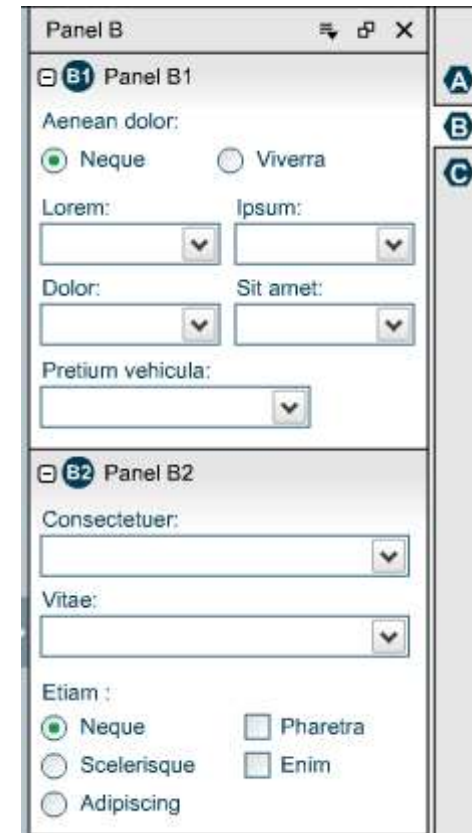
Panel B

B1 Panel B1

Aenean dolor:

Neque

Viverra

Lorem:

Ipsum:

Dolor:

Sit amet:

Pretium vehicula:

B2 Panel B2

Consectetuer:

Vitae:

Etiam :

Neque

Pharetra

Scelerisque

Enim

Adipiscing

A

B

C